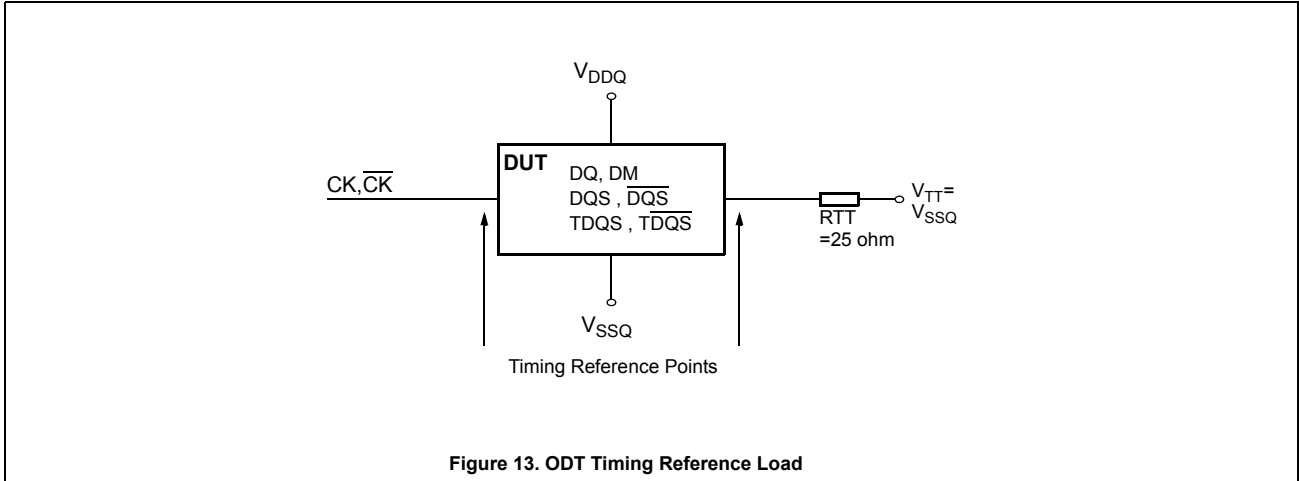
$V_{DDQ}$

CK,$\overline{CK}$

DUT

DQ, DM

DQS , $\overline{DQS}$

TDQS , $\overline{TDQS}$

RTT =25 ohm

$V_{TT}$= $V_{SSQ}$

$V_{SSQ}$

Timing Reference Points

Figure 13. ODT Timing Reference Load